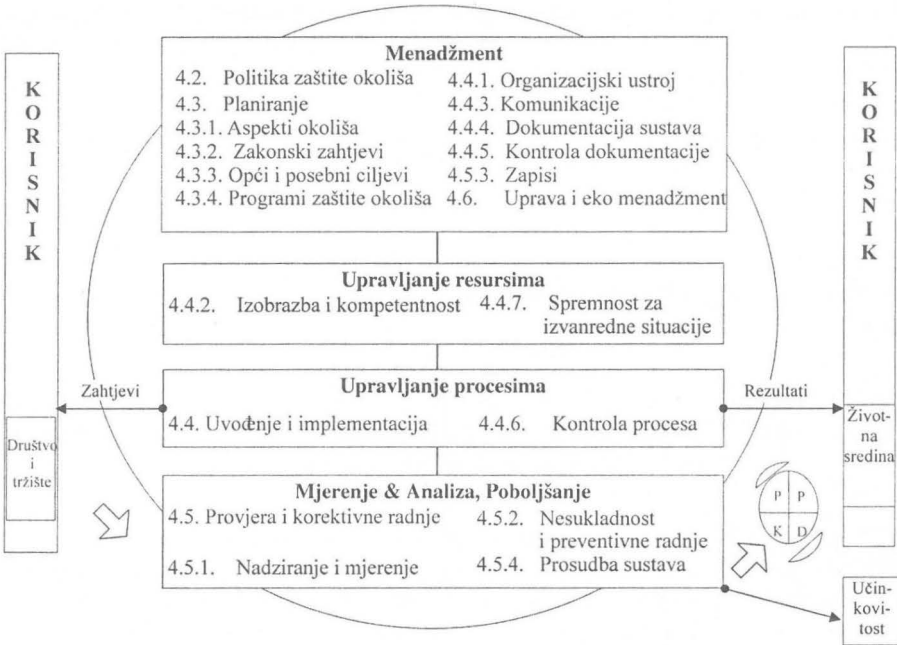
KORISNIK

Zahtjevi

Društvo i tržište

Menadžment
4.2. Politika zaštite okoliša
4.3. Planiranje
4.3.1. Aspekti okoliša
4.3.2. Zakonski zahtjevi
4.3.3. Opći i posebni ciljevi
4.3.4. Programi zaštite okoliša
4.4.1. Organizacijski ustroj
4.4.3. Komunikacije
4.4.4. Dokumentacija sustava
4.4.5. Kontrola dokumentacije
4.5.3. Zapisi
4.6. Uprava i eko menadžment

Upravljanje resursima
4.4.2. Izobrazba i kompetentnost
4.4.7. Spremnost za izvanredne situacije

Upravljanje procesima
4.4. Uvođenje i implementacija
4.4.6. Kontrola procesa

Mjerenje & Analiza, Poboljšanje
4.5. Provjera i korektivne radnje
4.5.1. Nadziranje i mjerenje
4.5.2. Nesukladnost i preventivne radnje
4.5.4. Prosudba sustava

P P K D

KORISNIK

Rezultati

Životna sredina

Učinkovitost